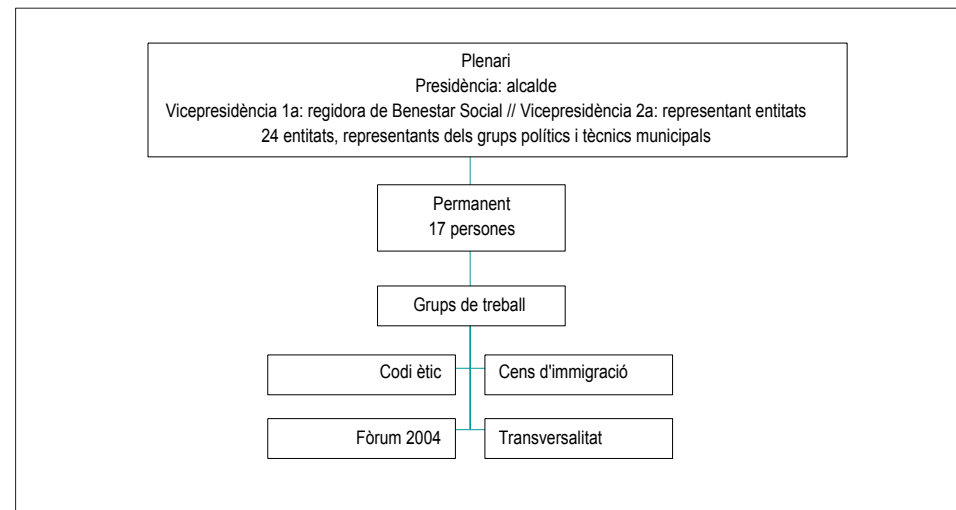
Plenari
Presidència: alcalde
Vicepresidència 1a: regidora de Benestar Social // Vicepresidència 2a: representant entitats
24 entitats, representants dels grups polítics i tècnics municipals

Permanent
17 persones

Grups de treball

Codi ètic

Cens d'immigració

Fòrum 2004

Transversalitat